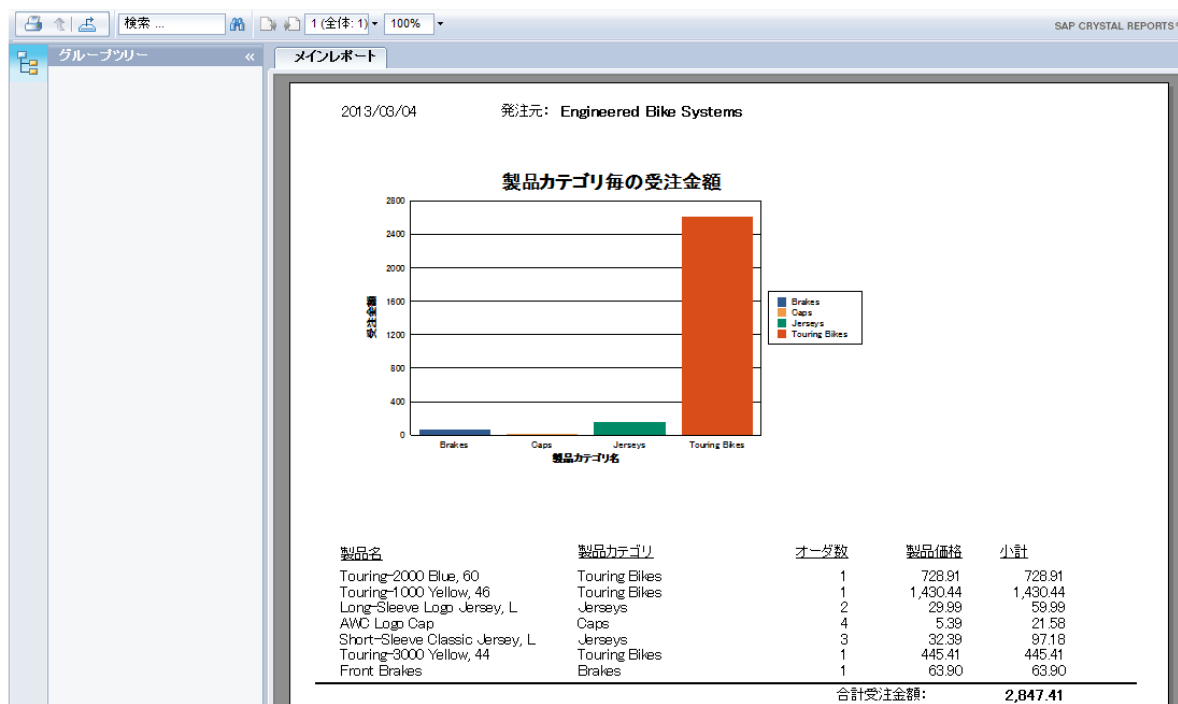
検索 ... 1 (全体: 1) 100%

SAP CRYSTAL REPORTS

グループツリー «

メインレポート

2013/03/04 発注元: Engineered Bike Systems

製品カテゴリ毎の受注金額

受注金額

2800
2400
2000
1600
1200
800
400
0

Brakes Caps Jerseys Touring Bikes

製品カテゴリ名

Brakes
Caps
Jerseys
Touring Bikes

| 製品名 | 製品カテゴリ | オーダ数 | 製品価格 | 小計 |
|---|---|---|---|---|
| Touring-2000 Blue, 60 | Touring Bikes | 1 | 728.91 | 728.91 |
| Touring-1000 Yellow, 46 | Touring Bikes | 1 | 1,430.44 | 1,430.44 |
| Long-Sleeve Logo Jersey, L | Jerseys | 2 | 29.99 | 59.99 |
| AWC Logo Cap | Caps | 4 | 5.39 | 21.58 |
| Short-Sleeve Classic Jersey, L | Jerseys | 3 | 32.39 | 97.18 |
| Touring-3000 Yellow, 44 | Touring Bikes | 1 | 445.41 | 445.41 |
| Front Brakes | Brakes | 1 | 63.90 | 63.90 |

合計受注金額: 2,847.41